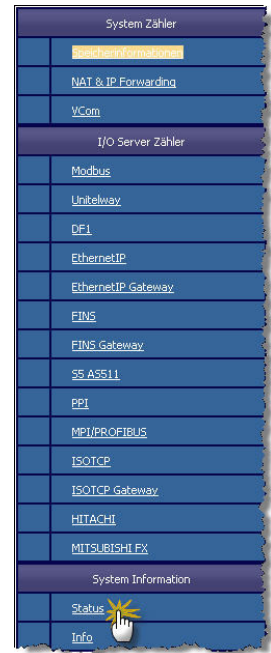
System Zähler
Speicherinformationen
NAT & IP Forwarding
VCom
I/O Server Zähler
Modbus
Unitelway
DF1
EthernetIP
EthernetIP Gateway
FINS
FINS Gateway
S5 AS511
PPI
MPI/PROFIBUS
ISOTCP
ISOTCP Gateway
HITACHI
MITSUBISHI FX
System Information
Status
Info